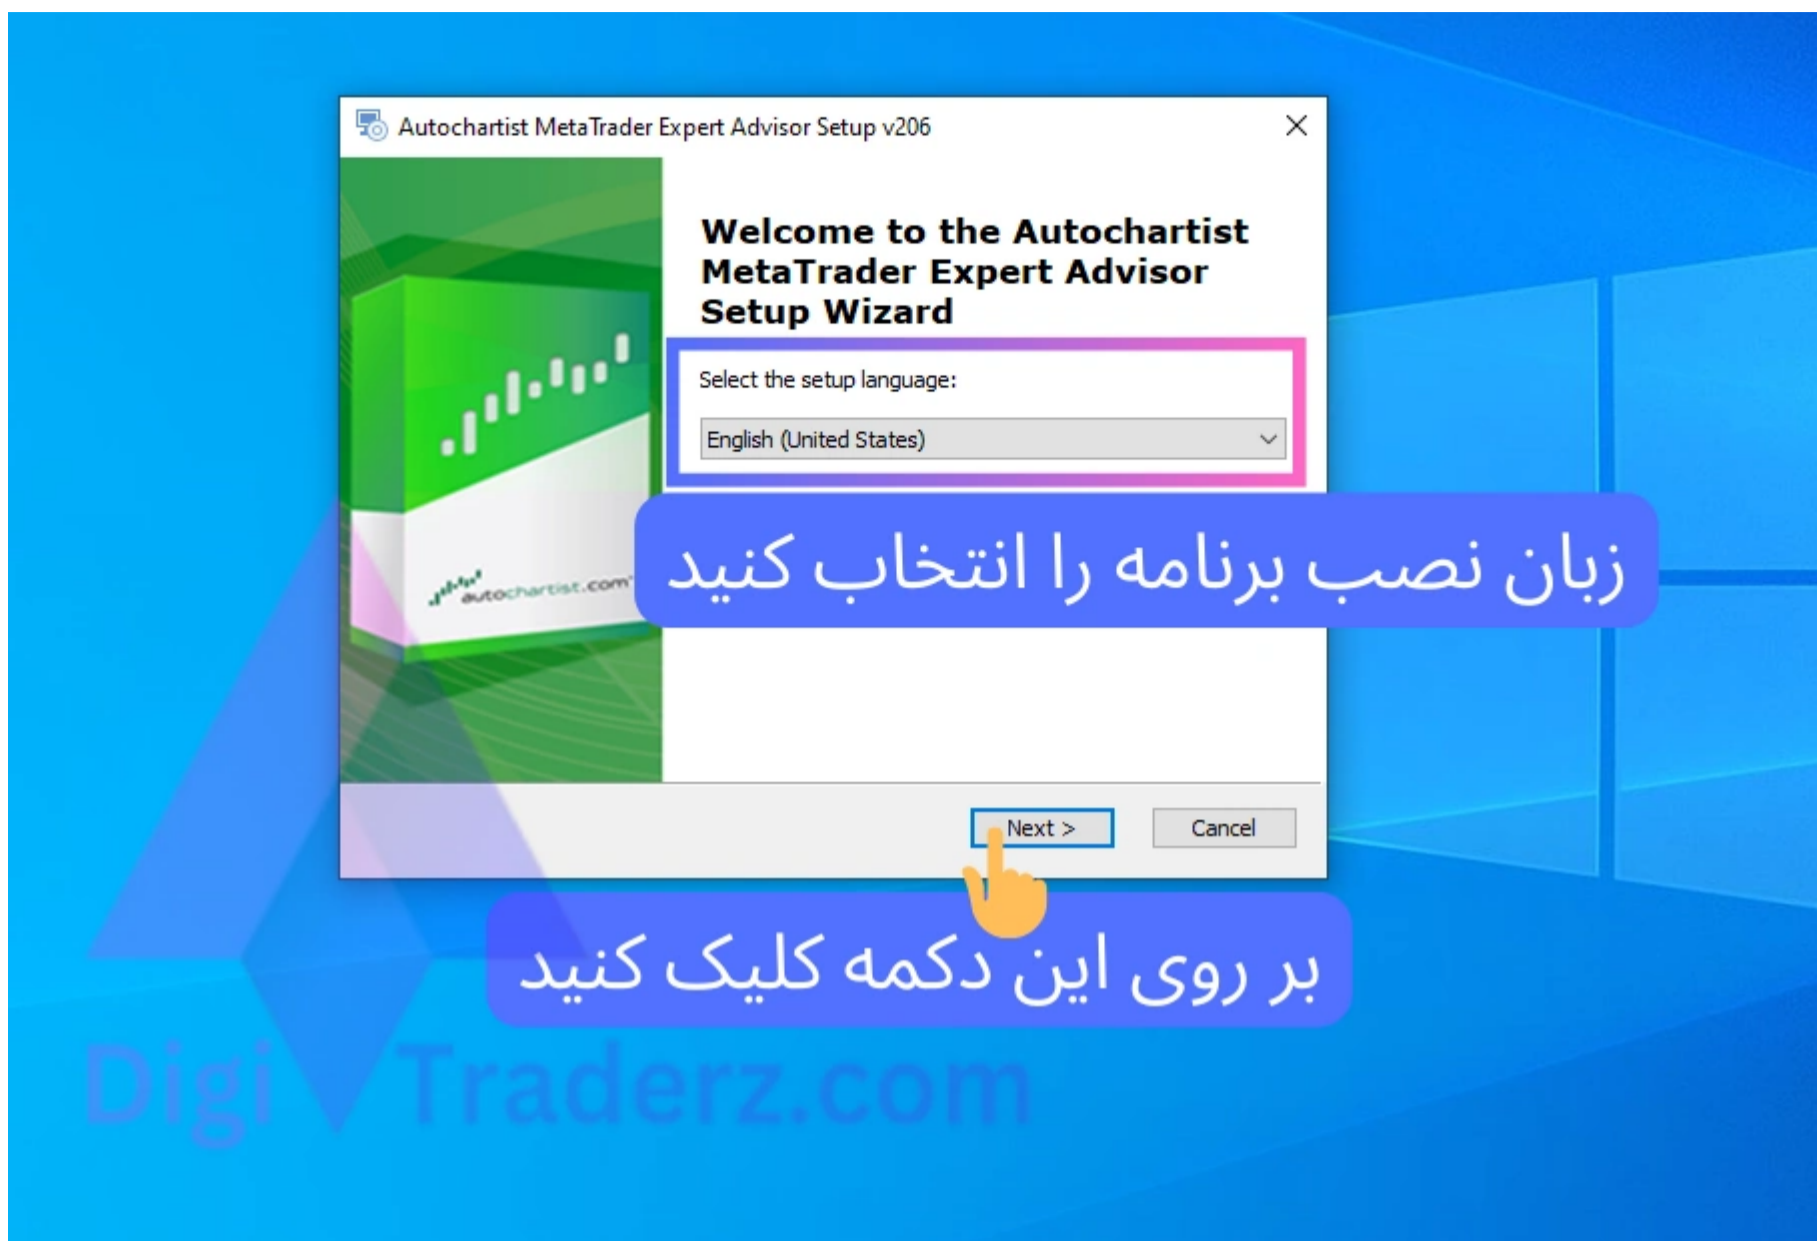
Autochartist MetaTrader Expert Advisor Setup v206

×

Welcome to the Autochartist MetaTrader Expert Advisor Setup Wizard

Select the setup language:

English (United States)

autochartist.com

زبان نصب برنامه را انتخاب کنید

Next >

Cancel

بر روی این دکمه کلیک کنید

DigiTraderz.com